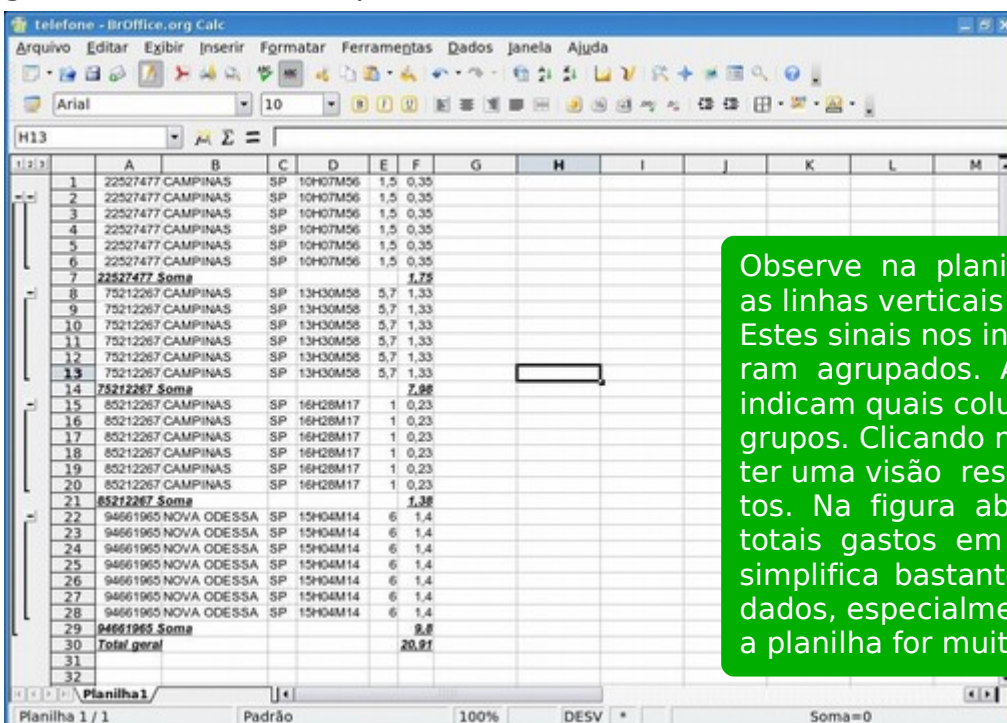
telefone - BrOffice.org Calc

Arquivo Editar Exibir Inserir Formatar Ferramentas Dados Janela Ajuda

Arial 10

H13 $\Sigma$ =

| | A | B | C | D | E | F | G | H | I | J | K | L | M |
|---|---|---|---|---|---|---|---|---|---|---|---|---|---|
| 1 | 22527477 | CAMPINAS | SP | 10H07M56 | 1,5 | 0,35 | | | | | | | |
| 2 | 22527477 | CAMPINAS | SP | 10H07M56 | 1,5 | 0,35 | | | | | | | |
| 3 | 22527477 | CAMPINAS | SP | 10H07M56 | 1,5 | 0,35 | | | | | | | |
| 4 | 22527477 | CAMPINAS | SP | 10H07M56 | 1,5 | 0,35 | | | | | | | |
| 5 | 22527477 | CAMPINAS | SP | 10H07M56 | 1,5 | 0,35 | | | | | | | |
| 6 | 22527477 | CAMPINAS | SP | 10H07M56 | 1,5 | 0,35 | | | | | | | |
| 7 | 22527477 Soma | | | | | 1,75 | | | | | | | |
| 8 | 75212267 | CAMPINAS | SP | 13H30M58 | 5,7 | 1,33 | | | | | | | |
| 9 | 75212267 | CAMPINAS | SP | 13H30M58 | 5,7 | 1,33 | | | | | | | |
| 10 | 75212267 | CAMPINAS | SP | 13H30M58 | 5,7 | 1,33 | | | | | | | |
| 11 | 75212267 | CAMPINAS | SP | 13H30M58 | 5,7 | 1,33 | | | | | | | |
| 12 | 75212267 | CAMPINAS | SP | 13H30M58 | 5,7 | 1,33 | | | | | | | |
| 13 | 75212267 | CAMPINAS | SP | 13H30M58 | 5,7 | 1,33 | | | | | | | |
| 14 | 75212267 Soma | | | | | 7,98 | | | | | | | |
| 15 | 85212267 | CAMPINAS | SP | 16H28M17 | 1 | 0,23 | | | | | | | |
| 16 | 85212267 | CAMPINAS | SP | 16H28M17 | 1 | 0,23 | | | | | | | |
| 17 | 85212267 | CAMPINAS | SP | 16H28M17 | 1 | 0,23 | | | | | | | |
| 18 | 85212267 | CAMPINAS | SP | 16H28M17 | 1 | 0,23 | | | | | | | |
| 19 | 85212267 | CAMPINAS | SP | 16H28M17 | 1 | 0,23 | | | | | | | |
| 20 | 85212267 | CAMPINAS | SP | 16H28M17 | 1 | 0,23 | | | | | | | |
| 21 | 85212267 Soma | | | | | 1,38 | | | | | | | |
| 22 | 94661965 | NOVA ODESSA | SP | 15H04M14 | 6 | 1,4 | | | | | | | |
| 23 | 94661965 | NOVA ODESSA | SP | 15H04M14 | 6 | 1,4 | | | | | | | |
| 24 | 94661965 | NOVA ODESSA | SP | 15H04M14 | 6 | 1,4 | | | | | | | |
| 25 | 94661965 | NOVA ODESSA | SP | 15H04M14 | 6 | 1,4 | | | | | | | |
| 26 | 94661965 | NOVA ODESSA | SP | 15H04M14 | 6 | 1,4 | | | | | | | |
| 27 | 94661965 | NOVA ODESSA | SP | 15H04M14 | 6 | 1,4 | | | | | | | |
| 28 | 94661965 | NOVA ODESSA | SP | 15H04M14 | 6 | 1,4 | | | | | | | |
| 29 | 94661965 Soma | | | | | 9,8 | | | | | | | |
| 30 | Total geral | | | | | 20,91 | | | | | | | |
| 31 | | | | | | | | | | | | | |
| 32 | | | | | | | | | | | | | |

Observe na plani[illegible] as linhas verticais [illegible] Estes sinais nos in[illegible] ram agrupados. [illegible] indicam quais colu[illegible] grupos. Clicando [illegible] ter uma visão res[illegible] tos. Na figura ab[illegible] totais gastos em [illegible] simplifica bastant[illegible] dados, especialme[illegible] a planilha for muit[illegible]

Planilha1

Planilha 1 / 1 Padrão 100% DESV * Soma=0